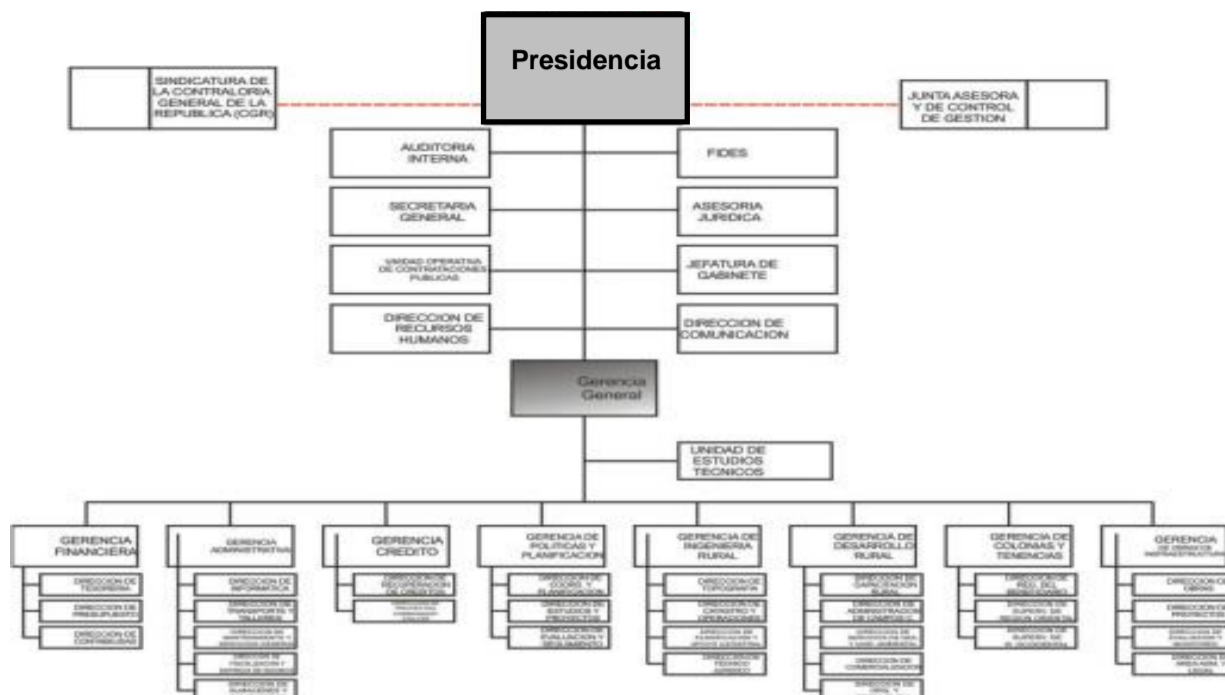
Presidencia

SINDICATURA DE LA CONTRALORIA GENERAL DE LA REPUBLICA (CGR)

JUNTA ASESORA Y DE CONTROL DE GESTION

AUDITORIA INTERNA

FIDES

SECRETARIA GENERAL

ASESORIA JURIDICA

UNIDAD OPERATIVA DE CONTRATACIONES PUBLICAS

JEFATURA DE GABINETE

DIRECCION DE RECURSOS HUMANOS

DIRECCION DE COMUNICACION

Gerencia General

UNIDAD DE ESTUDIOS TECNICOS

GERENCIA FINANCIERA

DIRECCION DE TESORERIA

DIRECCION DE PRESUPUESTO

DIRECCION DE CONTABILIDAD

GERENCIA ADMINISTRATIVA

DIRECCION DE INFORMATICA

DIRECCION DE TRANSPORTE Y TALLERES

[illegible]

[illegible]

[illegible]

GERENCIA CREDITO

DIRECCION DE RECUPERACION DE CREDITOS

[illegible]

GERENCIA DE POLITICAS Y PLANIFICACION

DIRECCION DE COORD. Y PLANIFICACION

DIRECCION DE ESTUDIOS Y PROYECTOS

DIRECCION DE EVALUACION Y SEGUIMIENTO

GERENCIA DE INGENIERIA RURAL

DIRECCION DE TOPOGRAFIA

DIRECCION DE CATASTRO Y OPERACIONES

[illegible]

DIRECCION TECNICO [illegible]

GERENCIA DE DESARROLLO RURAL

DIRECCION DE CAPACITACION RURAL

DIRECCION DE ADMINISTRACION DE CAMPO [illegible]

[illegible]

DIRECCION DE COMERCIALIZACION

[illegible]

GERENCIA DE COLONIAS Y TENENCIAS

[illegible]

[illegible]

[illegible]

GERENCIA DE OBRAS DE INFRAESTRUCTURA

DIRECCION DE OBRAS

DIRECCION DE PROYECTOS

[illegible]

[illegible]